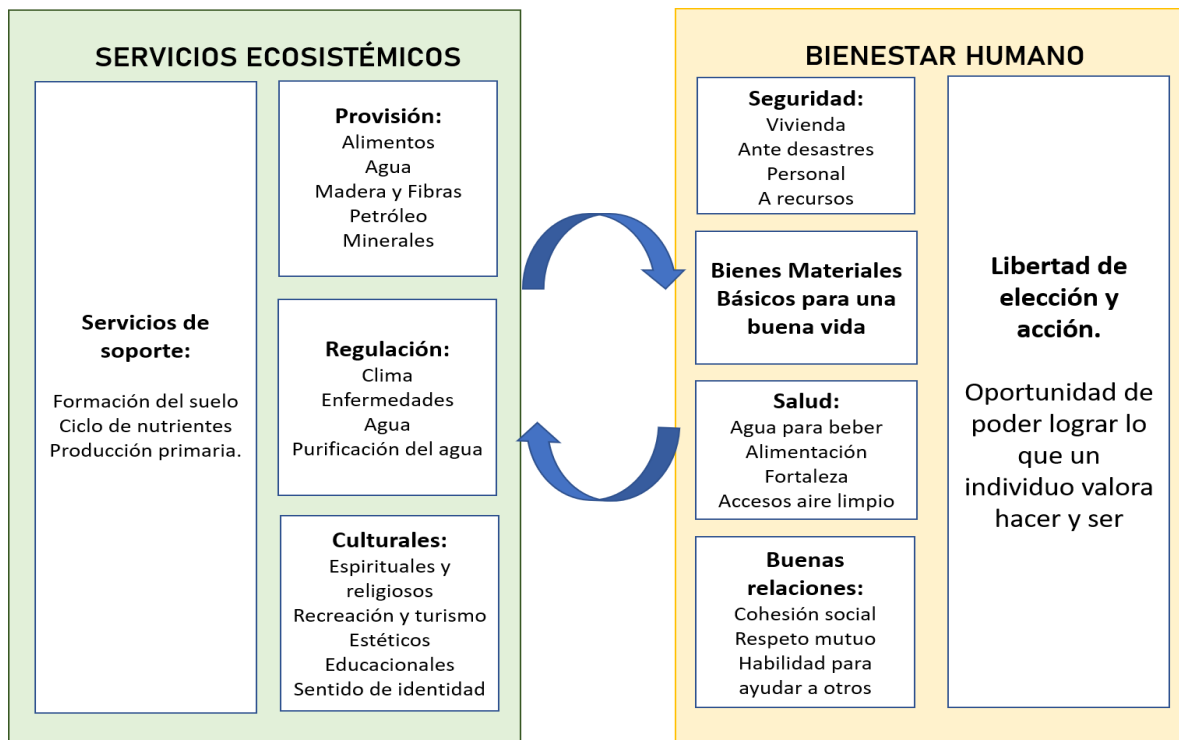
SERVICIOS ECOSISTÉMICOS

Servicios de soporte:

Formación del suelo
Ciclo de nutrientes
Producción primaria.

Provisión:
Alimentos
Agua
Madera y Fibras
Petróleo
Minerales

Regulación:
Clima
Enfermedades
Agua
Purificación del agua

Culturales:
Espirituales y religiosos
Recreación y turismo
Estéticos
Educacionales
Sentido de identidad

BIENESTAR HUMANO

Seguridad:
Vivienda
Ante desastres
Personal
A recursos

Bienes Materiales Básicos para una buena vida

Salud:
Agua para beber
Alimentación
Fortaleza
Accesos aire limpio

Buenas relaciones:
Cohesión social
Respeto mutuo
Habilidad para ayudar a otros

Libertad de elección y acción.

Oportunidad de poder lograr lo que un individuo valora hacer y ser